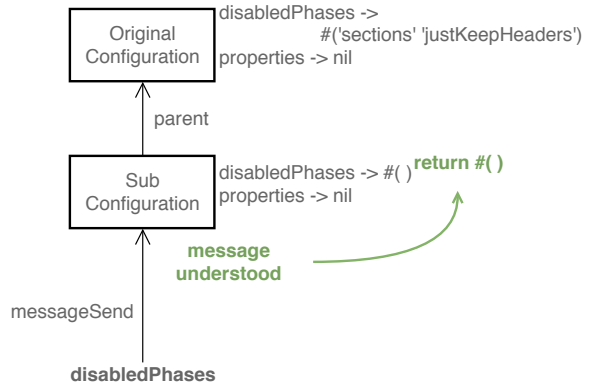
Original Configuration

disabledPhases -> #('sections' 'justKeepHeaders')
properties -> nil

parent

Sub Configuration

disabledPhases -> #( )
properties -> nil

return #( )

message understood

messageSend

disabledPhases